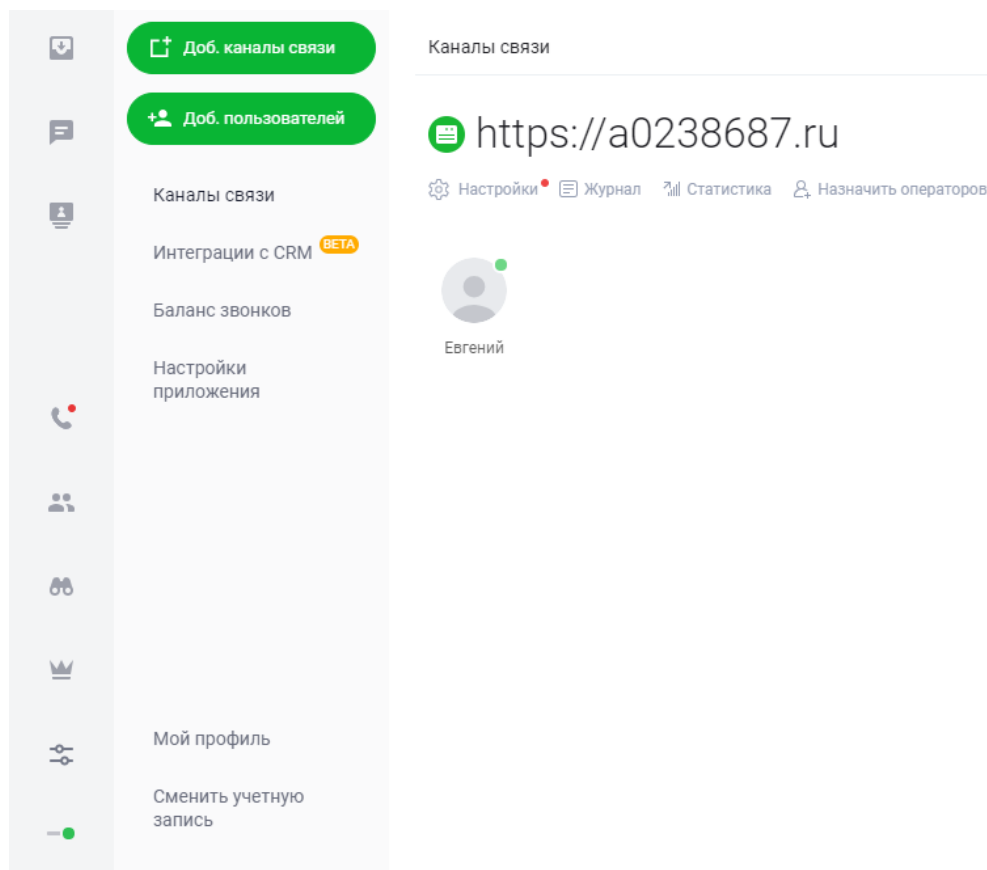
Доб. каналы связи

Доб. пользователей

Каналы связи

Интеграции с CRM BETA

Баланс звонков

Настройки приложения

Мой профиль

Сменить учетную запись

Каналы связи

https://a0238687.ru

Настройки Журнал Статистика Назначить операторов

Евгений